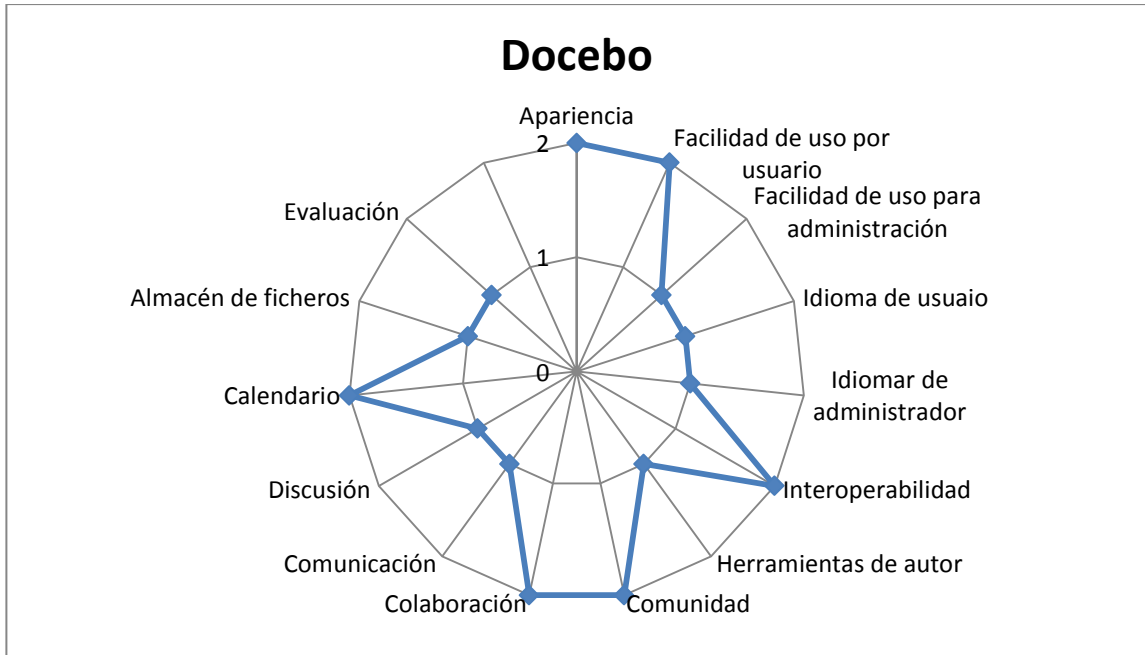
Docebo

Apariencia
2
1
0
Facilidad de uso por usuario
Facilidad de uso para administración
Idioma de usuaio
Idiomar de administrador
Interoperabilidad
Herramientas de autor
Comunidad
Colaboración
Comunicación
Discusión
Calendario
Almacén de ficheros
Evaluación